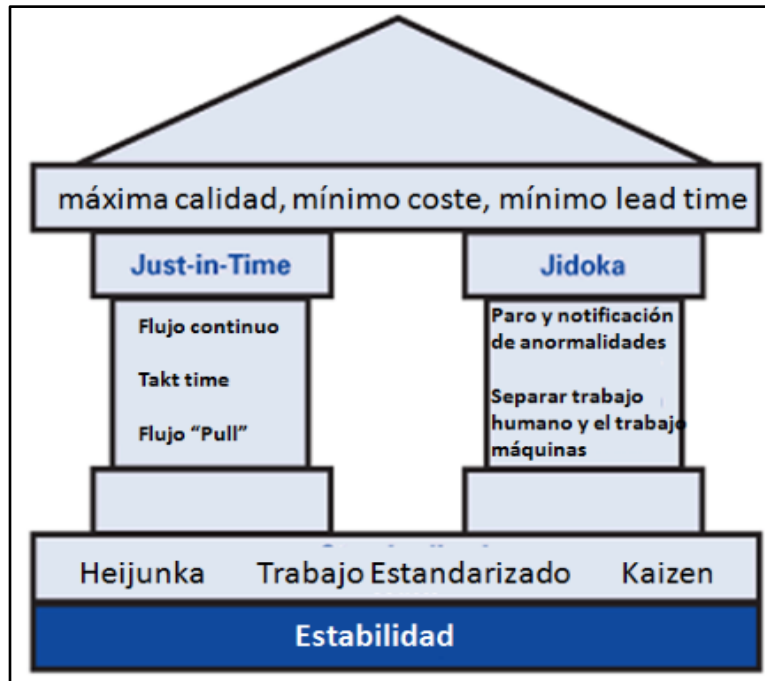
máxima calidad, mínimo coste, mínimo lead time

Just-in-Time

Flujo continuo

Takt time

Flujo "Pull"

Jidoka

Paro y notificación de anormalidades

Separar trabajo humano y el trabajo máquinas

Heijunka Trabajo Estandarizado Kaizen

Estabilidad